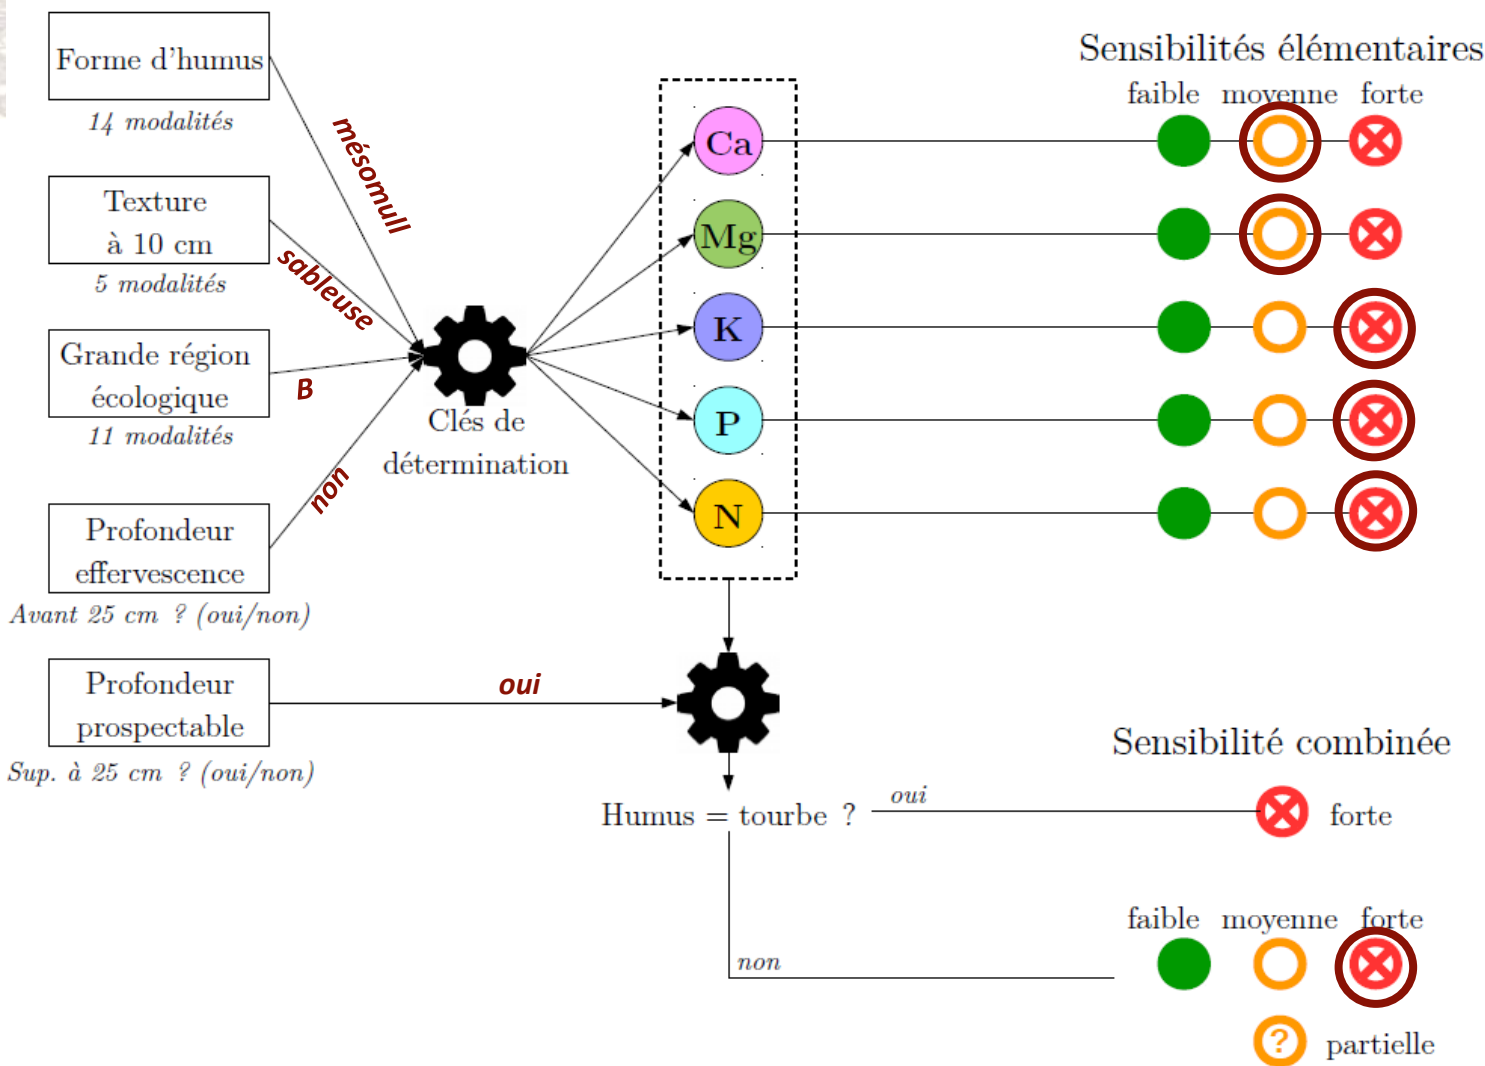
Forme d'humus
14 modalités

Texture
à 10 cm
5 modalités

Grande région
écologique
11 modalités

Profondeur
effervescence
Avant 25 cm ? (oui/non)

Profondeur
prospectable
Sup. à 25 cm ? (oui/non)

mésomull
sableuse
B
non
oui

Clés de
détermination

Ca
Mg
K
P
N

Sensibilités élémentaires
faible moyenne forte

Sensibilité combinée

Humus = tourbe ?
oui
forte
non

faible moyenne forte
partielle